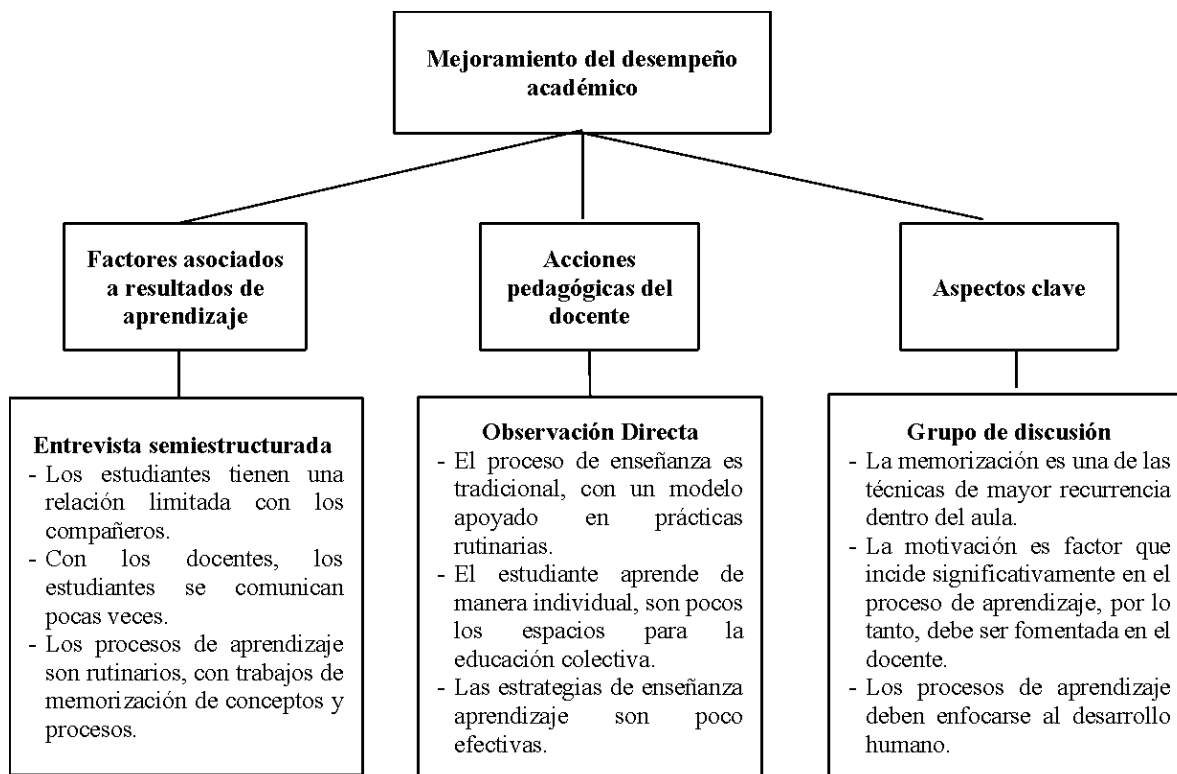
Mejoramiento del desempeño académico

Factores asociados a resultados de aprendizaje

Acciones pedagógicas del docente

Aspectos clave

Entrevista semiestructurada
- Los estudiantes tienen una relación limitada con los compañeros.
- Con los docentes, los estudiantes se comunican pocas veces.
- Los procesos de aprendizaje son rutinarios, con trabajos de memorización de conceptos y procesos.

Observación Directa
- El proceso de enseñanza es tradicional, con un modelo apoyado en prácticas rutinarias.
- El estudiante aprende de manera individual, son pocos los espacios para la educación colectiva.
- Las estrategias de enseñanza aprendizaje son poco efectivas.

Grupo de discusión
- La memorización es una de las técnicas de mayor recurrencia dentro del aula.
- La motivación es factor que incide significativamente en el proceso de aprendizaje, por lo tanto, debe ser fomentada en el docente.
- Los procesos de aprendizaje deben enfocarse al desarrollo humano.